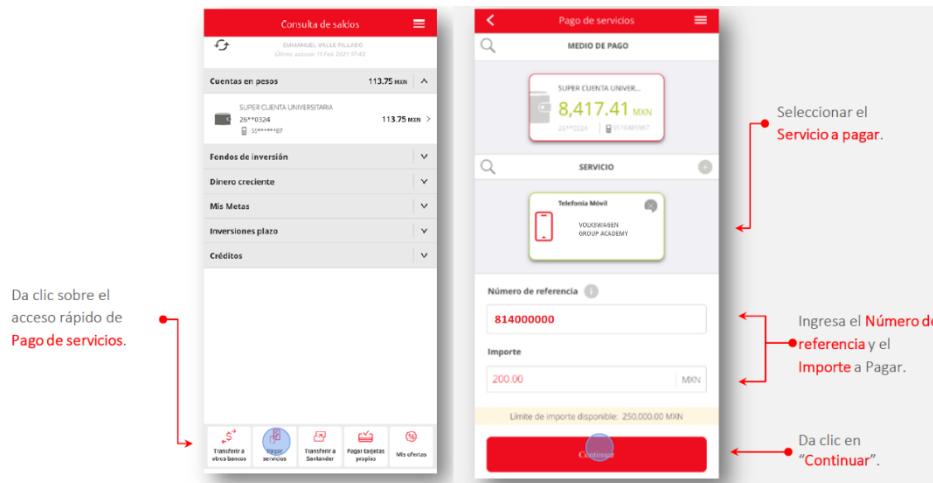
Consulta de saldos

EMMANUEL VALLE PILLADO
Último acceso: 11 Feb 2021 07:43

Cuentas en pesos 113.75 MXN

SUPER CUENTA UNIVERSITARIA
26**0324
55******87
113.75 MXN

Fondos de inversión

Dinero creciente

Mis Metas

Inversiones plazo

Créditos

Transferir a otros bancos

Pagar servicios

Transferir a Santander

Pagar tarjetas propias

Mis ofertas

Da clic sobre el acceso rápido de Pago de servicios.

Pago de servicios

MEDIO DE PAGO

SUPER CUENTA UNIVER...
8,417.41 MXN
26**0324
5514480987

SERVICIO

Telefonía Móvil
VOLKSWAGEN GROUP ACADEMY

Número de referencia

814000000

Importe

200.00 MXN

Límite de importe disponible: 250,000.00 MXN

Continuar

Seleccionar el Servicio a pagar.

Ingresa el Número de referencia y el Importe a Pagar.

Da clic en "Continuar".